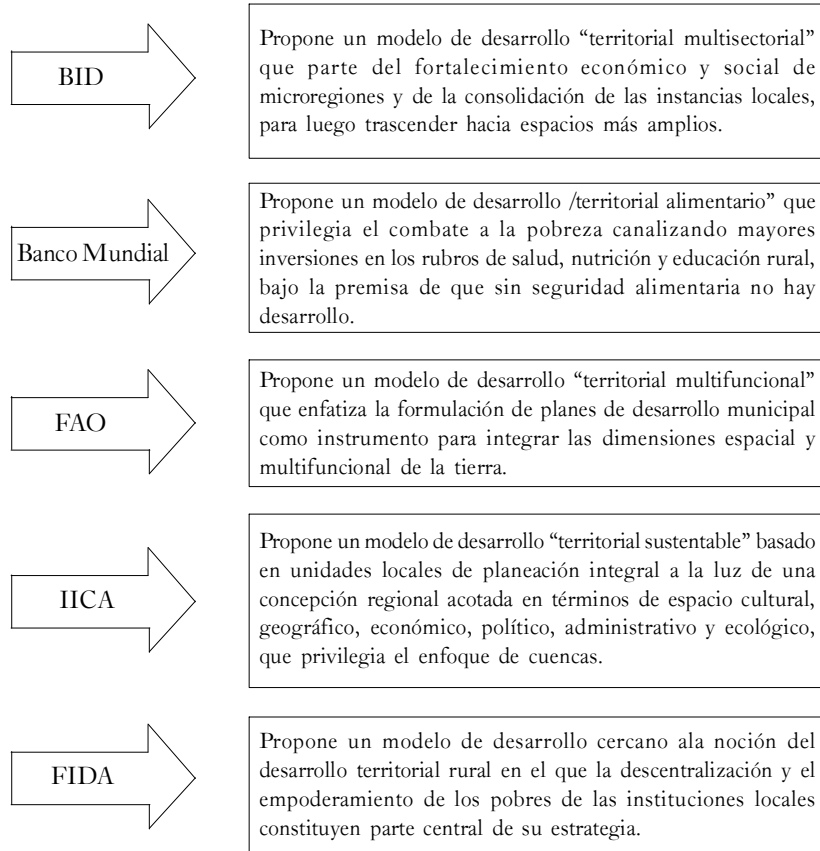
BID

Propone un modelo de desarrollo “territorial multisectorial” que parte del fortalecimiento económico y social de microregiones y de la consolidación de las instancias locales, para luego trascender hacia espacios más amplios.

Banco Mundial

Propone un modelo de desarrollo /territorial alimentario” que privilegia el combate a la pobreza canalizando mayores inversiones en los rubros de salud, nutrición y educación rural, bajo la premisa de que sin seguridad alimentaria no hay desarrollo.

FAO

Propone un modelo de desarrollo “territorial multifuncional” que enfatiza la formulación de planes de desarrollo municipal como instrumento para integrar las dimensiones espacial y multifuncional de la tierra.

IICA

Propone un modelo de desarrollo “territorial sustentable” basado en unidades locales de planeación integral a la luz de una concepción regional acotada en términos de espacio cultural, geográfico, económico, político, administrativo y ecológico, que privilegia el enfoque de cuencas.

FIDA

Propone un modelo de desarrollo cercano ala noción del desarrollo territorial rural en el que la descentralización y el empoderamiento de los pobres de las instituciones locales constituyen parte central de su estrategia.